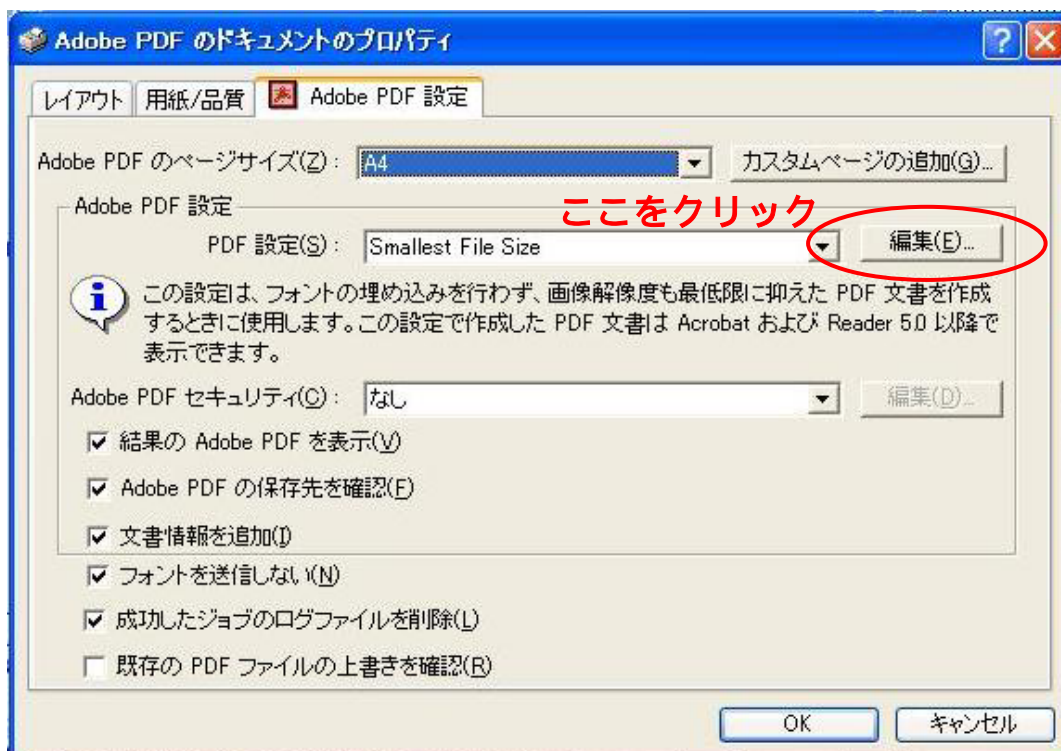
Adobe PDF のドキュメントのプロパティ

?

レイアウト | 用紙/品質 | Adobe PDF 設定

Adobe PDF のページサイズ(Z): A4

カスタムページの追加(G)...

Adobe PDF 設定

ここをクリック

PDF 設定(S): Smallest File Size

編集(E)...

この設定は、フォントの埋め込みを行わず、画像解像度も最低限に抑えた PDF 文書を作成するときに使用します。この設定で作成した PDF 文書は Acrobat および Reader 5.0 以降で表示できます。

Adobe PDF セキュリティ(C): なし

編集(D)...

☑ 結果の Adobe PDF を表示(V)

☑ Adobe PDF の保存先を確認(F)

☑ 文書情報を追加(I)

☑ フォントを送信しない(N)

☑ 成功したジョブのログファイルを削除(L)

☐ 既存の PDF ファイルの上書きを確認(R)

OK

キャンセル